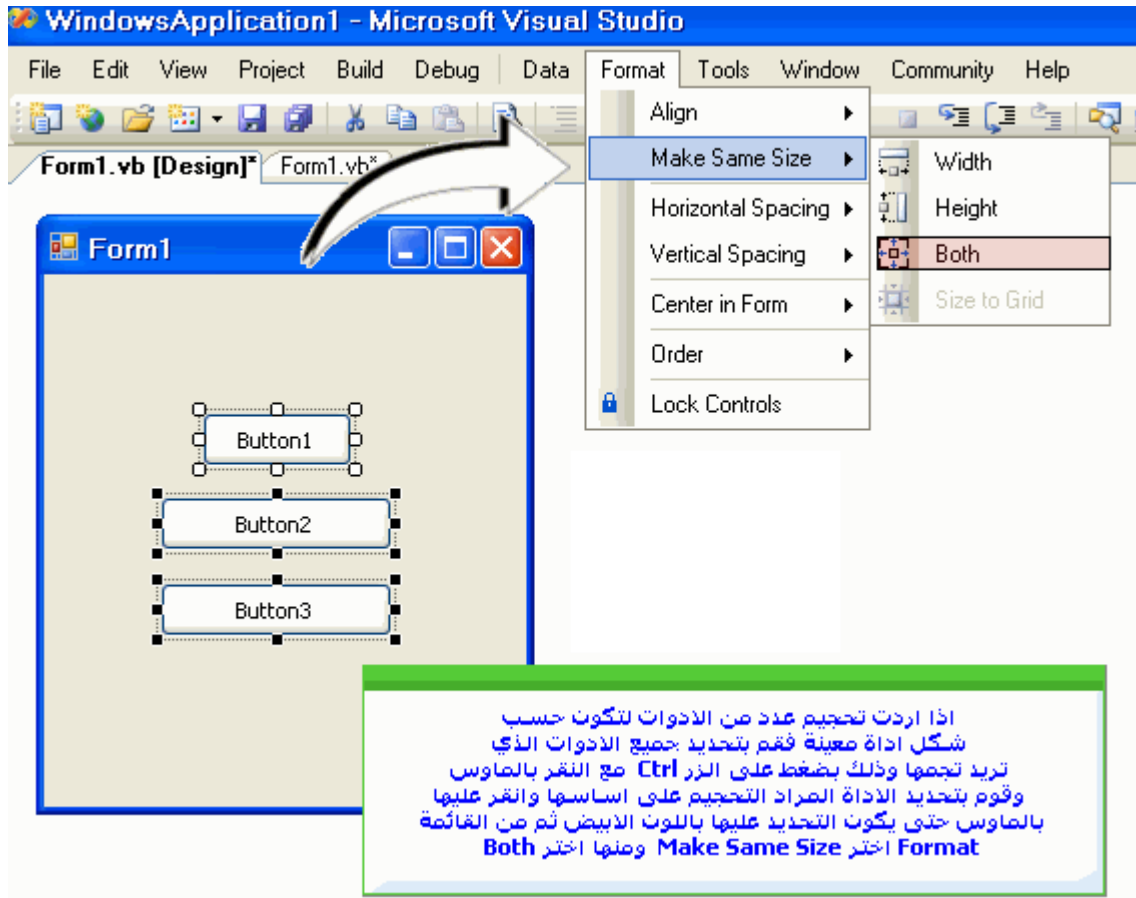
WindowsApplication1 - Microsoft Visual Studio

File Edit View Project Build Debug Data Format Tools Window Community Help

Form1.vb [Design]* Form1.vb*

Align
Make Same Size
Horizontal Spacing
Vertical Spacing
Center in Form
Order
Lock Controls

Width
Height
Both
Size to Grid

Form1

Button1
Button2
Button3

اذا اردت تحجيم عدد من الادوات لتكون حسب شكل اداة معينة فقم بتحديد جميع الادوات الذي تريد تحجمها وذلك بضغط على الزر Ctrl مع النقر بالماوس وقوم بتحديد الاداة المراد التحجيم على اساسها وانقر عليها بالماوس حتى يكون التحديد عليها باللون الابيض ثم من القائمة Format اختر Make Same Size ومنها اختر Both